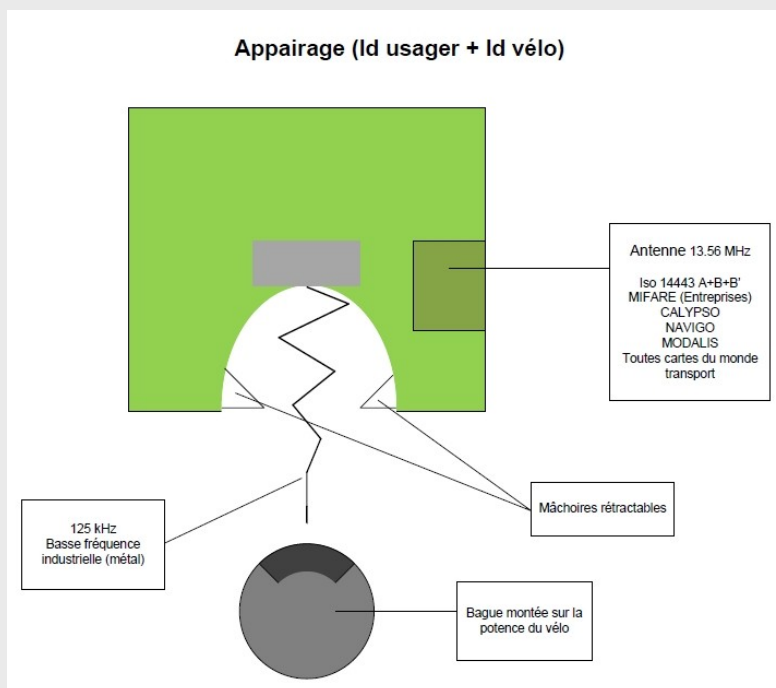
Appairage (Id usager + Id vélo)

Antenne 13.56 MHz

Iso 14443 A+B+B'
MIFARE (Entreprises)
CALYPSO
NAVIGO
MODALIS
Toutes cartes du monde transport

Mâchoires rétractables

125 kHz
Basse fréquence industrielle (métal)

Bague montée sur la potence du vélo